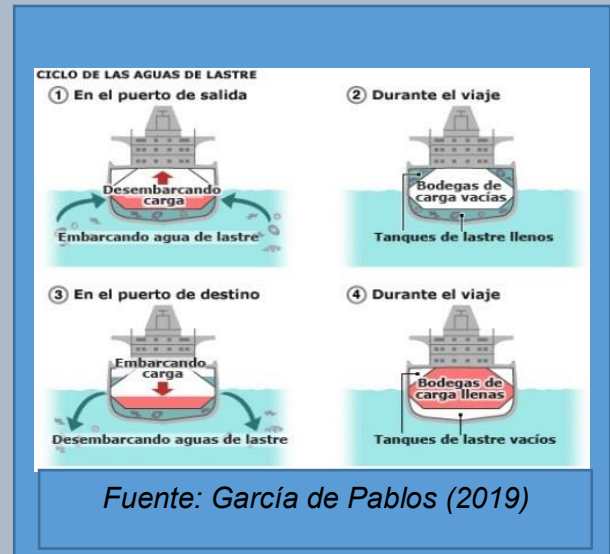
CICLO DE LAS AGUAS DE LASTRE

① En el puerto de salida

Desembarcando carga

Embarcando agua de lastre

② Durante el viaje

Bodegas de carga vacías

Tanques de lastre llenos

③ En el puerto de destino

Embarcando carga

Desembarcando aguas de lastre

④ Durante el viaje

Bodegas de carga llenas

Tanques de lastre vacíos

Fuente: García de Pablos (2019)